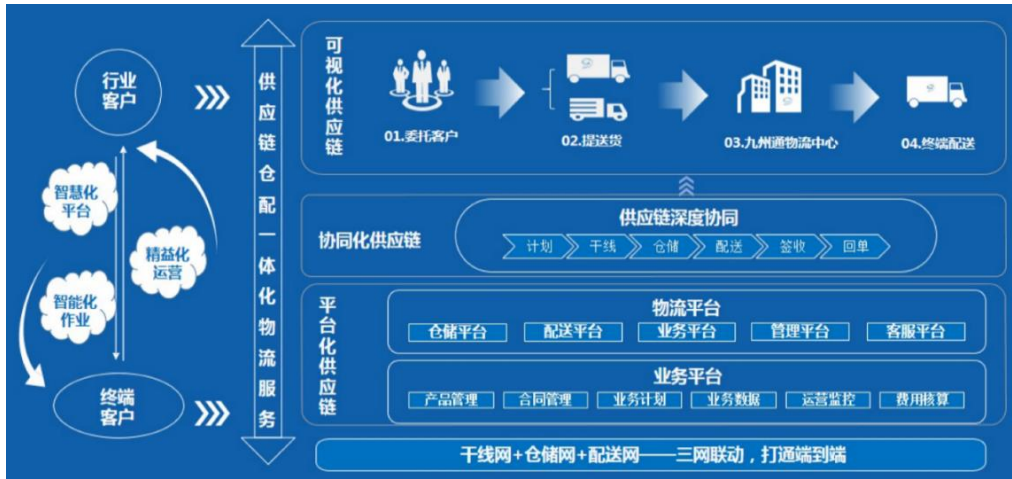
行业客户

智慧化平台

精益化运营

智能化作业

终端客户

供应链仓配一体化物流服务

可视化供应链

01.委托客户

02.提送货

03.九州通物流中心

04.终端配送

协同化供应链

供应链深度协同

计划 干线 仓储 配送 签收 回单

平台化供应链

物流平台

仓储平台 配送平台 业务平台 管理平台 客服平台

业务平台

产品管理 合同管理 业务计划 业务数据 运营监控 费用核算

干线网+仓储网+配送网——三网联动，打通端到端